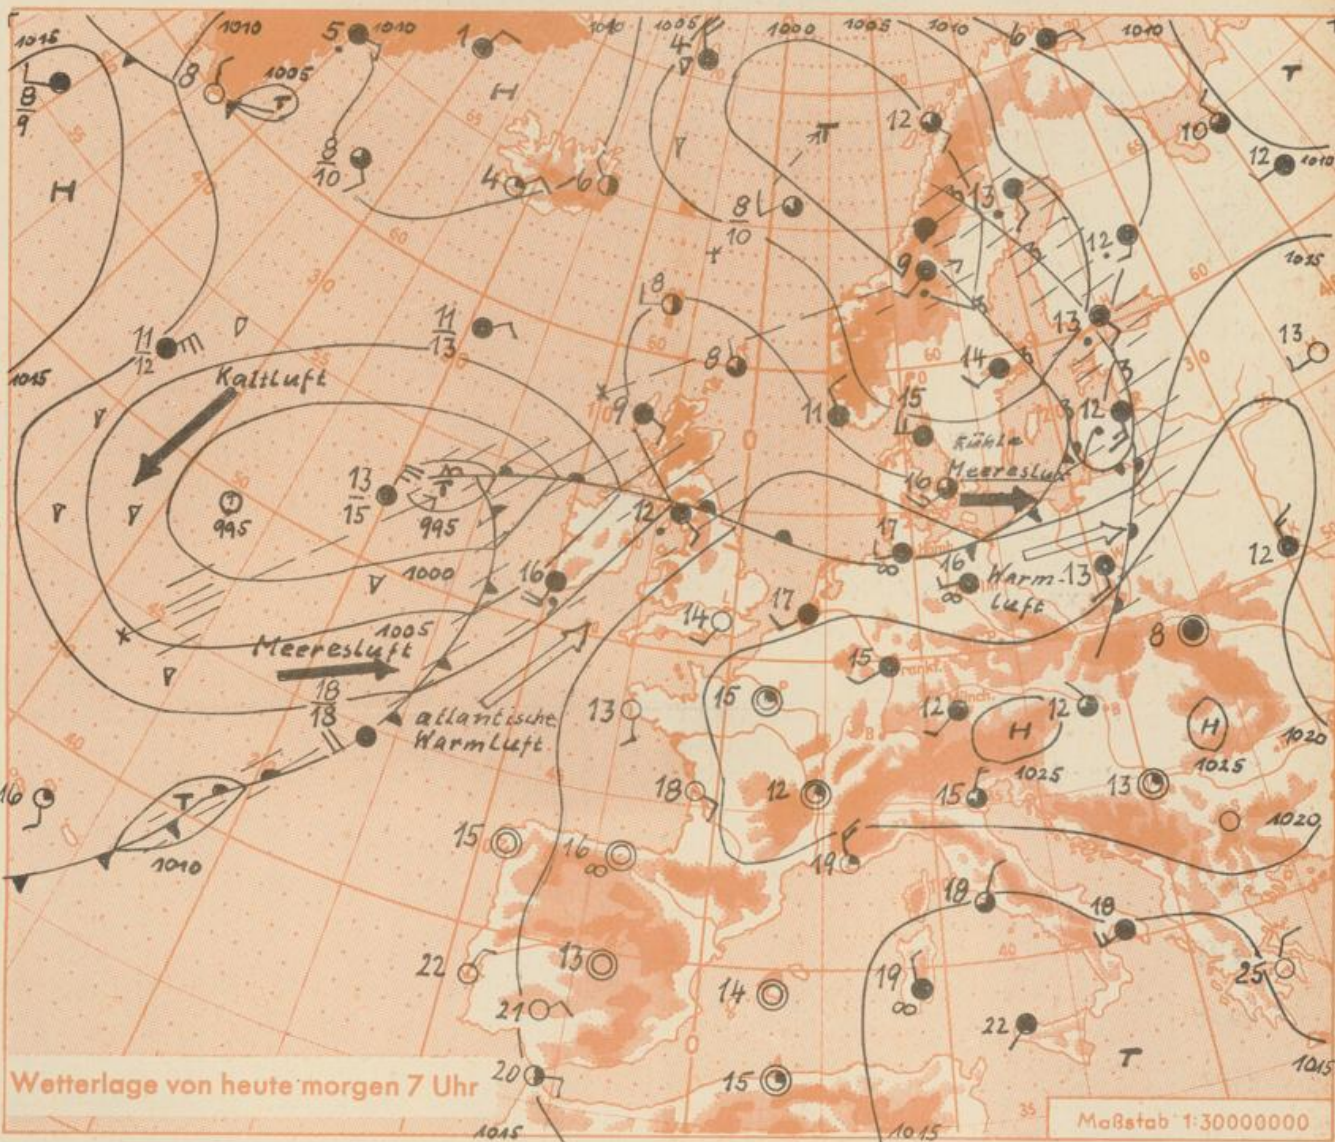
1015
$\frac{8}{9}$
H
1010
8
1005
T
5
1010
$\frac{8}{10}$
1
H
1010
1005
4
1000
1005
1010
6
1010
T
10
12
1010
4
6
T
12
$\frac{8}{10}$
13
12
1015
9
$\frac{11}{12}$
1015
Kaltluft
$\frac{11}{13}$
8
8
13
13
14
12
11
15
9
kühle
Meeresluft
12
16
995
$\frac{13}{15}$
T
995
12
17
16
Warm-
luft
13
1000
16
14
17
8
1005
Meeresluft
$\frac{18}{18}$
15
13
atlantische
Warmluft
15
12
H
1025
12
H
1025
1020
16
T
1010
18
12
15
13
1020
15
16
19
18
18
22
13
25
21
14
19
22
T
1015
Wetterlage von heute morgen 7 Uhr
20
15
1015
1015
Maßstab 1:30000000